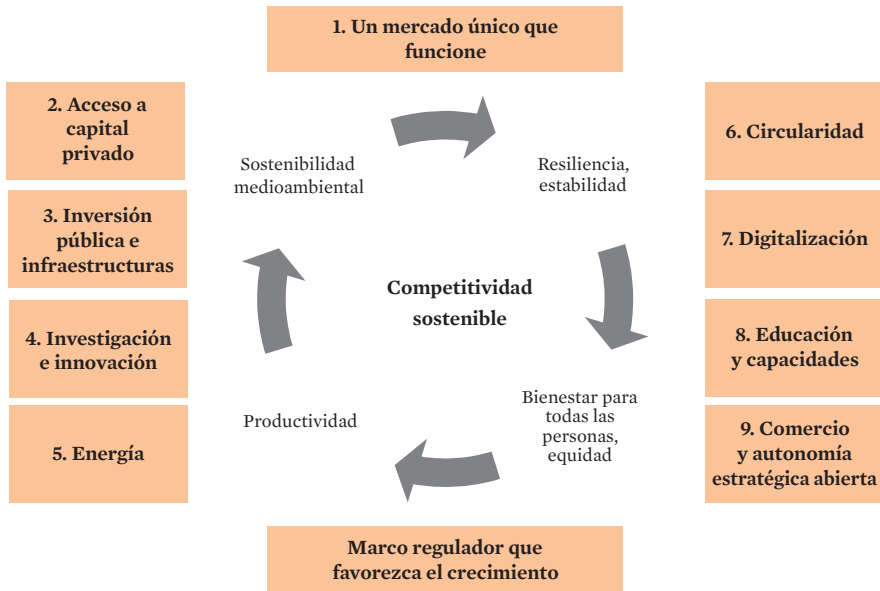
1. Un mercado único que funcione

2. Acceso a capital privado

3. Inversión pública e infraestructuras

4. Investigación e innovación

5. Energía

6. Circularidad

7. Digitalización

8. Educación y capacidades

9. Comercio y autonomía estratégica abierta

Sostenibilidad medioambiental

Resiliencia, estabilidad

Competitividad sostenible

Productividad

Bienestar para todas las personas, equidad

Marco regulador que favorezca el crecimiento